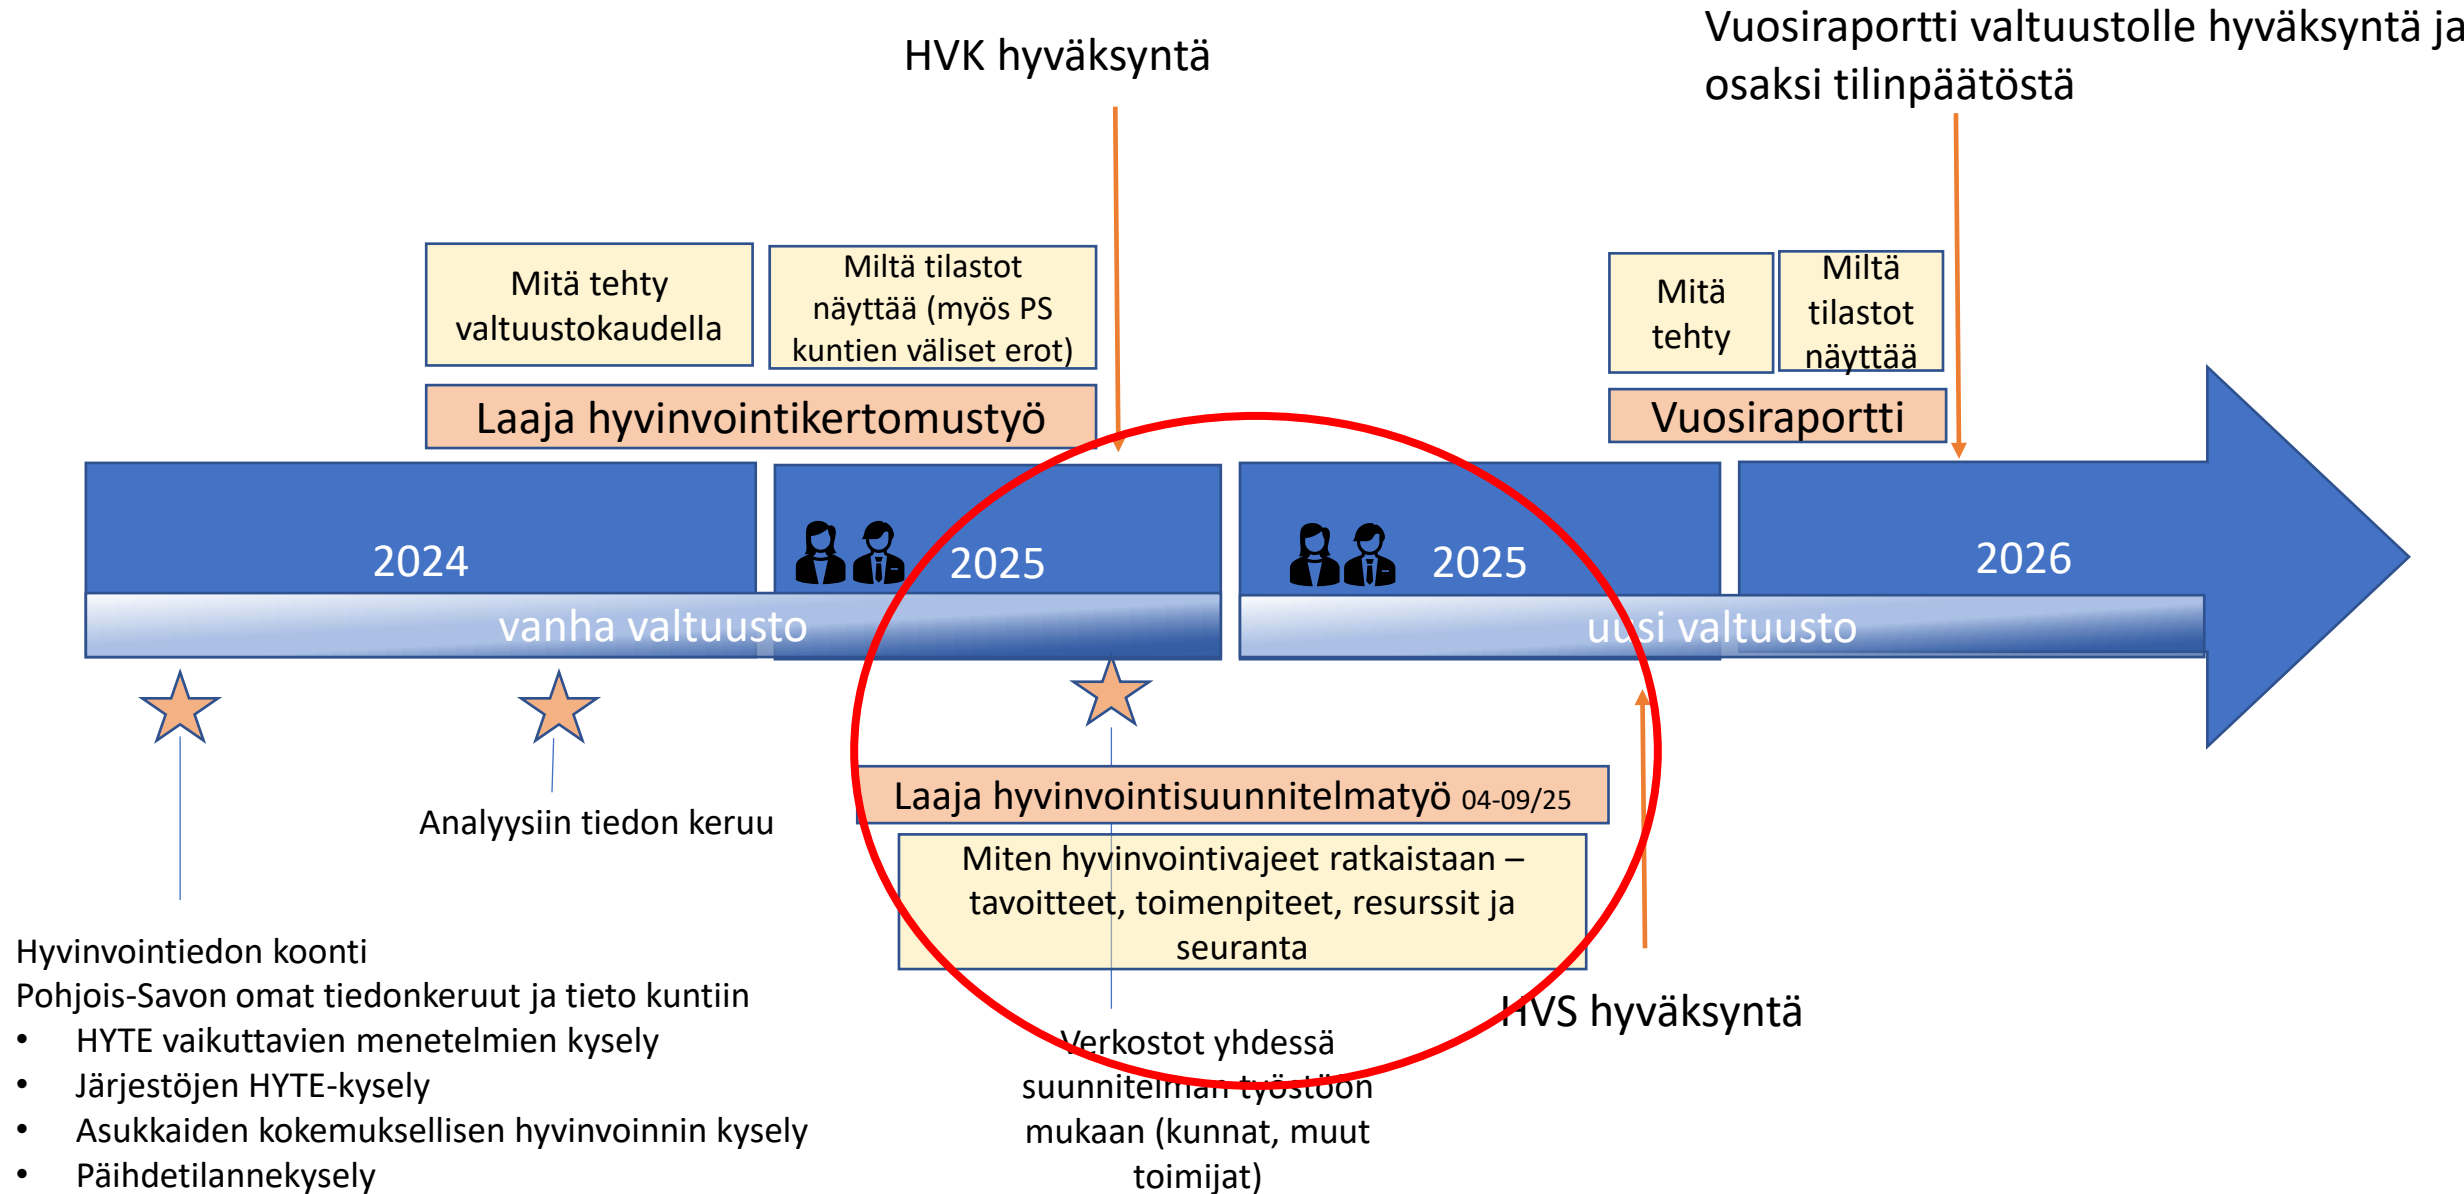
HVK hyväksyntä

Vuosiraportti valtuustolle hyväksyntä ja osaksi tilinpäätöstä

Mitä tehty valtuustokaudella

Miltä tilastot näyttää (myös PS kuntien väliset erot)

Laaja hyvinvointikertomustyö

Mitä tehty

Miltä tilastot näyttää

Vuosiraportti

2024

2025

2025

2026

vanha valtuusto

uusi valtuusto

Analyysiin tiedon keruu

Laaja hyvinvointisuunnitelmatyö 04-09/25

Miten hyvinvointivajeet ratkaistaan – tavoitteet, toimenpiteet, resurssit ja seuranta

HVS hyväksyntä

Hyvinvointiedon koonti
Pohjois-Savon omat tiedonkeruut ja tieto kuntiin
• HYTE vaikuttavien menetelmien kysely
• Järjestöjen HYTE-kysely
• Asukkaiden kokemuksellisen hyvinvoinnin kysely
• Päihdetilannekysely

Verkostot yhdessä suunnitelman työstöön mukaan (kunnat, muut toimijat)